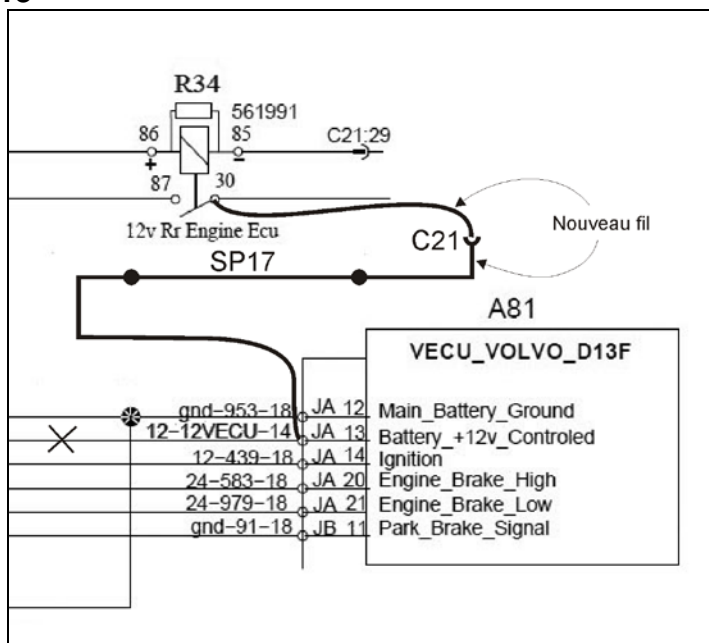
R34
561991
86
85
+
-
C21:29
87
30
12v Rr Engine Ecu
Nouveau fil
C21
SP17
A81
VECU_VOLVO_D13F
gnd-953-18 JA 12 Main_Battery_Ground
12-12VECU-14 JA 13 Battery_+12v_Controled
12-439-18 JA 14 Ignition
24-583-18 JA 20 Engine_Brake_High
24-979-18 JA 21 Engine_Brake_Low
gnd-91-18 JB 11 Park_Brake_Signal